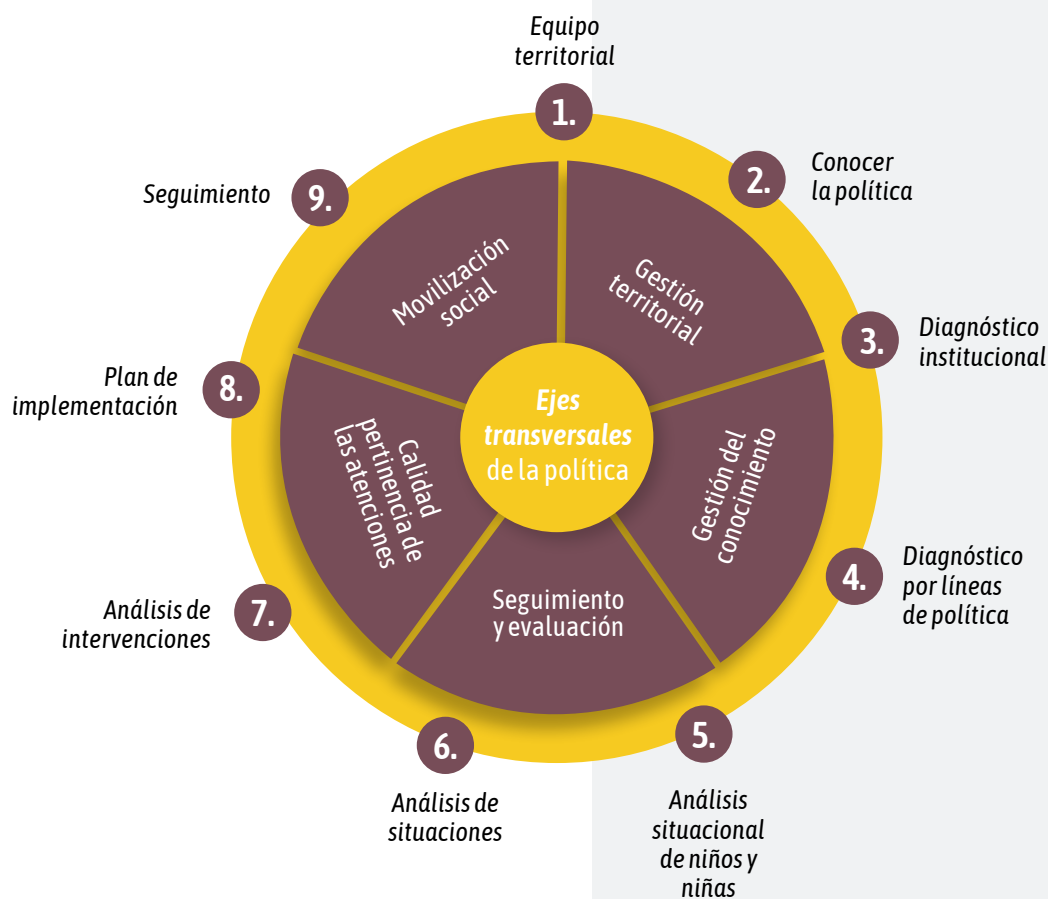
Equipo territorial
1.

2.
Conocer la política

3.
Diagnóstico institucional

4.
Diagnóstico por líneas de política

5.
Análisis situacional de niños y niñas

6.
Análisis de situaciones

7.
Análisis de intervenciones

8.
Plan de implementación

9.
Seguimiento

Movilización social

Gestión territorial

Gestión del conocimiento

Seguimiento y evaluación

Calidad pertinencia de las atenciones

Ejes transversales de la política